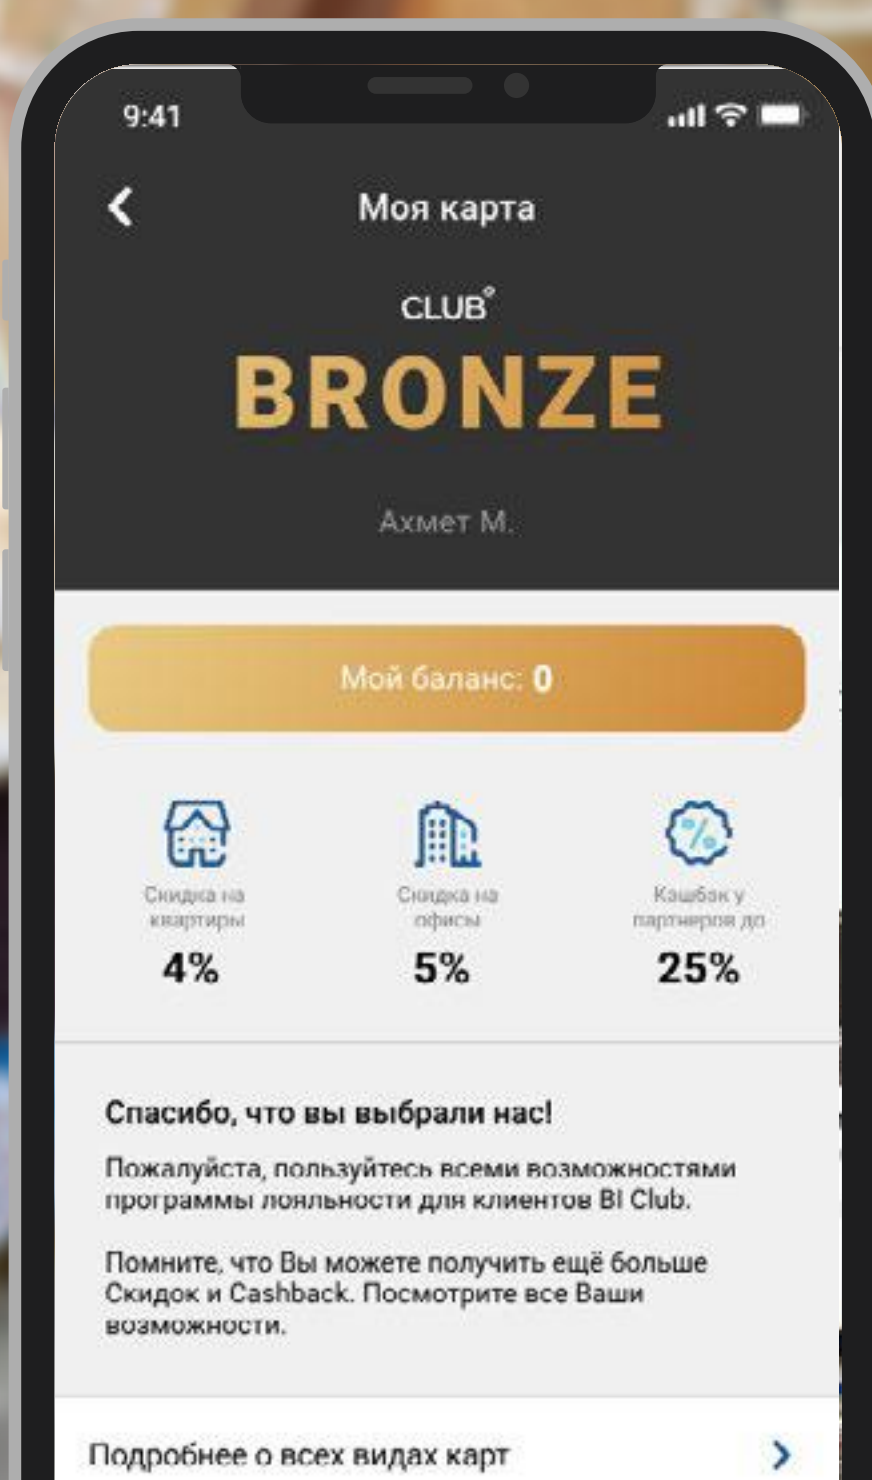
9:41

Моя карта

CLUB®

BRONZE

Ахмет М.

Мой баланс: 0

Скидка на квартиры
4%

Скидка на офисы
5%

Кэшбэк у партнеров до
25%

Спасибо, что вы выбрали нас!

Пожалуйста, пользуйтесь всеми возможностями программы лояльности для клиентов BI Club.

Помните, что Вы можете получить ещё больше Скидок и Cashback. Посмотрите все Ваши возможности.

Подробнее о всех видах карт